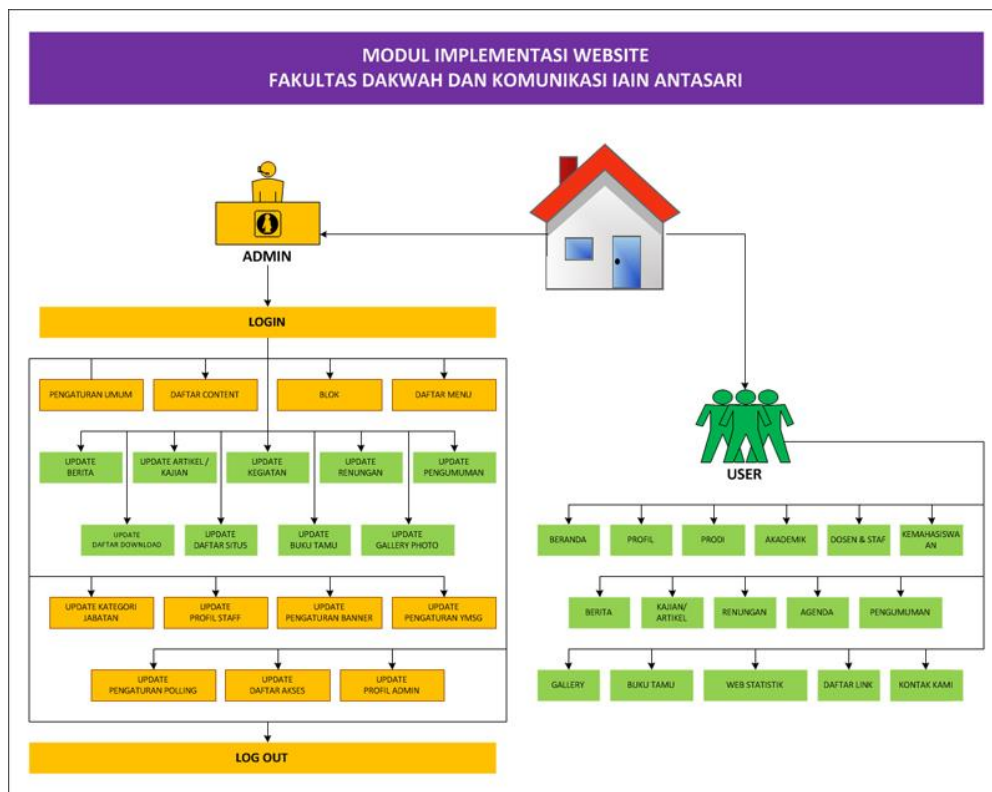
MODUL IMPLEMENTASI WEBSITE
FAKULTAS DAKWAH DAN KOMUNIKASI IAIN ANTASARI

ADMIN

LOGIN

PENGATURAN UMUM
DAFTAR CONTENT
BLOK
DAFTAR MENU

UPDATE BERITA
UPDATE ARTIKEL / KAJIAN
UPDATE KEGIATAN
UPDATE RENUNGAN
UPDATE PENGUMUMAN

UPDATE DAFTAR DOWNLOAD
UPDATE DAFTAR SITUS
UPDATE BUKU TAMU
UPDATE GALLERY PHOTO

UPDATE KATEGORI JABATAN
UPDATE PROFIL STAFF
UPDATE PENGATURAN BANNER
UPDATE PENGATURAN YMSG

UPDATE PENGATURAN POLLING
UPDATE DAFTAR AKSES
UPDATE PROFIL ADMIN

LOG OUT

USER

BERANDA
PROFIL
PRODI
AKADEMIK
DOSEN & STAF
KEMAHASISWAAN

BERITA
KAJIAN/ ARTIKEL
RENUNGAN
AGENDA
PENGUMUMAN

GALLERY
BUKU TAMU
WEB STATISTIK
DAFTAR LINK
KONTAK KAMI